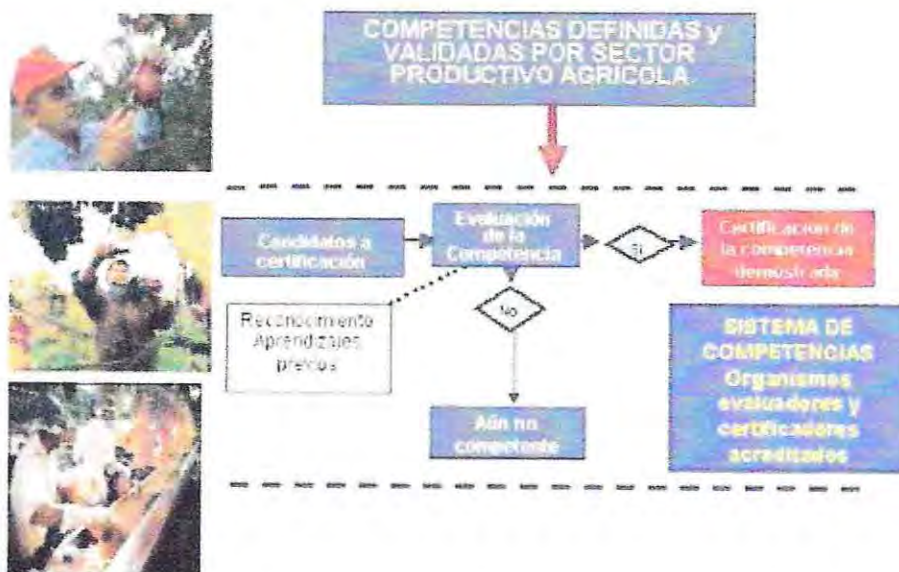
COMPETENCIAS DEFINIDAS y VALIDADAS POR SECTOR PRODUCTIVO AGRICOLA

Candidatos a certificación

Evaluación de la Competencia

Si

Certificación de la competencia demostrada

No

Reconocimiento Aprendizajes previos

Aún no competente

SISTEMA DE COMPETENCIAS Organismos evaluadores y certificadores acreditados